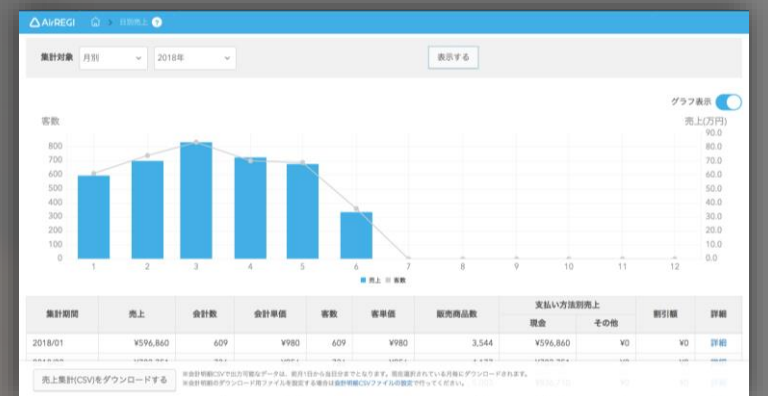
AirREGI 日別売上

集計対象 月別 2018年 表示する

グラフ表示

客数

売上(万円)

| 800 | 700 | 600 | 500 | 400 | 300 | 200 | 100 | 0 |
90.0 80.0 70.0 60.0 50.0 40.0 30.0 20.0 10.0 0.0

1 2 3 4 5 6 7 8 9 10 11 12

売上 客数

| 集計期間 | 売上 | 会計数 | 会計単価 | 客数 | 客単価 | 販売商品数 | 支払い方法別売上 現金 | 支払い方法別売上 その他 | 割引額 | 詳細 |
|---|---|---|---|---|---|---|---|---|---|---|
| 2018/01 | ¥596,860 | 609 | ¥980 | 609 | ¥980 | 3,544 | ¥596,860 | ¥0 | ¥0 | 詳細 |
| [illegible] | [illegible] | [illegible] | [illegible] | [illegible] | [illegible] | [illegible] | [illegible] | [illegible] | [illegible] | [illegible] |

売上集計(CSV)をダウンロードする

※会計明細CSVで出力可能なデータは、前月1日から当日分までとなります。現在選択されている月毎にダウンロードされます。
※会計明細のダウンロード用ファイルを指定する場合は会計明細CSVファイルの設定で行ってください。